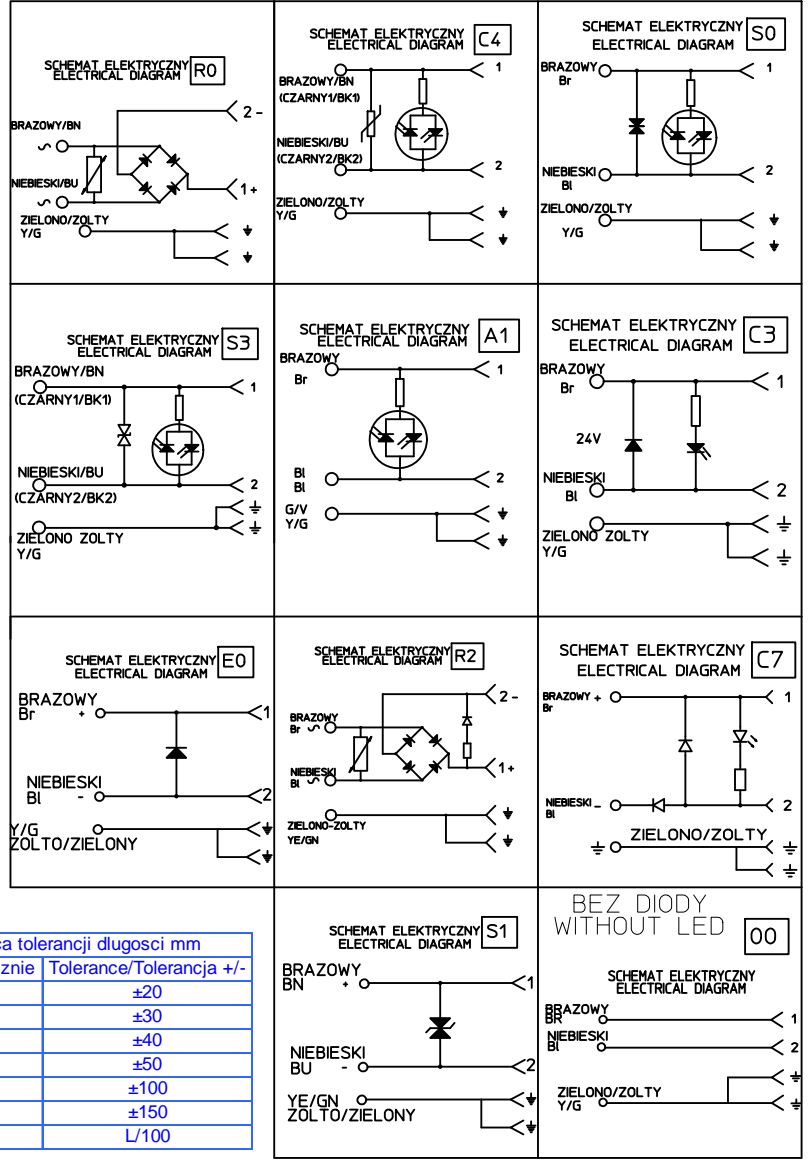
SCHEMAT ELEKTRYCZNY ELECTRICAL DIAGRAM R0

BRAZOWY/BN
~
NIEBIESKI/BU
~
2 -
1 +
ZIELONO/ZOLTY Y/G

SCHEMAT ELEKTRYCZNY ELECTRICAL DIAGRAM C4

BRAZOWY/BN (CZARNY1/BK1)
NIEBIESKI/BU (CZARNY2/BK2)
1
2
ZIELONO/ZOLTY Y/G

SCHEMAT ELEKTRYCZNY ELECTRICAL DIAGRAM S0

BRAZOWY Br
NIEBIESKI Bl
1
2
ZIELONO/ZOLTY Y/G

SCHEMAT ELEKTRYCZNY ELECTRICAL DIAGRAM S3

BRAZOWY/BN (CZARNY1/BK1)
NIEBIESKI/BU (CZARNY2/BK2)
1
2
ZIELONO ZOLTY Y/G

SCHEMAT ELEKTRYCZNY ELECTRICAL DIAGRAM A1

BRAZOWY Br
Bl Bl
G/V Y/G
1
2

SCHEMAT ELEKTRYCZNY ELECTRICAL DIAGRAM C3

BRAZOWY Br
24V
NIEBIESKI Bl
1
2
ZIELONO ZOLTY Y/G

SCHEMAT ELEKTRYCZNY ELECTRICAL DIAGRAM E0

BRAZOWY Br +
NIEBIESKI Bl -
1
2
Y/G ZOLTO/ZIELONY

SCHEMAT ELEKTRYCZNY ELECTRICAL DIAGRAM R2

BRAZOWY Br ~
NIEBIESKI Bl ~
2 -
1 +
ZIELONO-ZOLTY YE/GN

SCHEMAT ELEKTRYCZNY ELECTRICAL DIAGRAM C7

BRAZOWY + Br
NIEBIESKI _ Bl
1
2
ZIELONO/ZOLTY

| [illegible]a tolerancji dlugosci mm | |
|---|---|
| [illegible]znie | Tolerance/Tolerancja +/- |
| | ±20 |
| | ±30 |
| | ±40 |
| | ±50 |
| | ±100 |
| | ±150 |
| | L/100 |

SCHEMAT ELEKTRYCZNY ELECTRICAL DIAGRAM S1

BRAZOWY BN +
NIEBIESKI BU -
1
2
YE/GN ZOLTO/ZIELONY

BEZ DIODY WITHOUT LED 00

SCHEMAT ELEKTRYCZNY ELECTRICAL DIAGRAM

BRAZOWY BR
NIEBIESKI Bl
1
2
ZIELONO/ZOLTY Y/G